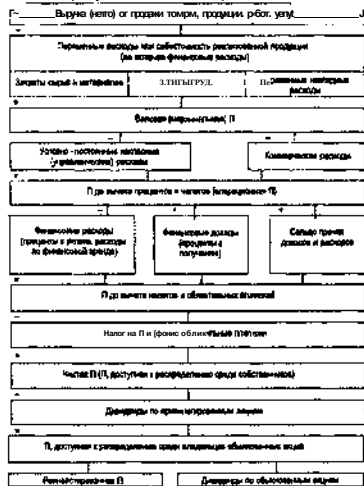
Выручка (нетто) от продажи товаров, продукции, работ, услуг

Переменные расходы или себестоимость реализованной продукции (за вычетом финансовых расходов)

Затраты сырья и материалов

З.ПЛ.ПРОИЗВ.ПЕРС.

Переменные накладные расходы

Валовая (маржинальная) П

Условно-постоянные накладные (управленческие) расходы

Коммерческие расходы

П до вычета процентов и налогов (операционная П)

Финансовые расходы (проценты к уплате, расходы по финансовой аренде)

Финансовые доходы (проценты к получению)

Сальдо прочих доходов и расходов

П до вычета налогов и обязательных платежей

Налог на П и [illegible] обязательные платежи

Чистая П (П, доступная к распределению среди собственников)

Дивиденды по привилегированным акциям

П, доступная к распределению среди владельцев обыкновенных акций

Реинвестирование П

Дивиденды по обыкновенным акциям